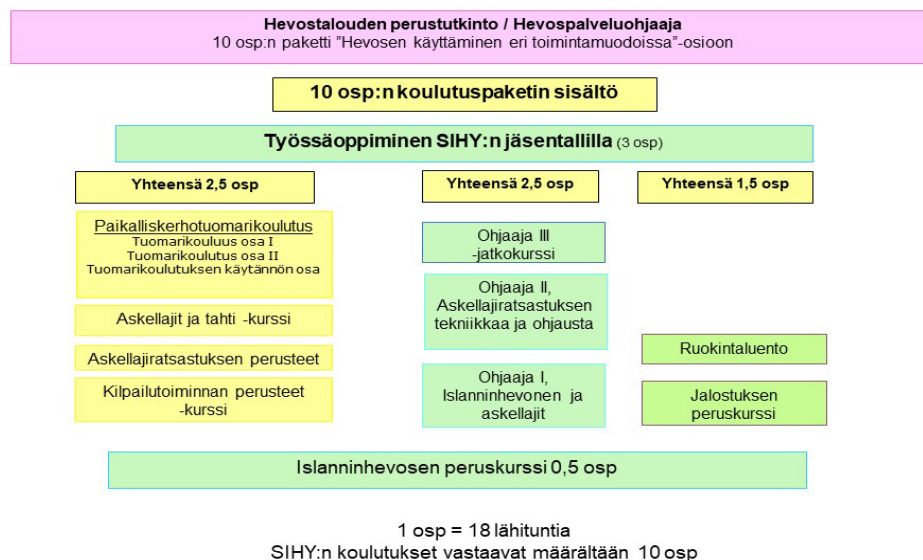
Hevostalouden perustutkinto / Hevospalveluohjaaja
10 osp:n paketti "Hevosen käyttäminen eri toimintamuodoissa"-osioon

10 osp:n koulutuspaketin sisältö

Työssäoppiminen SIHY:n jäsentallilla (3 osp)

Yhteensä 2,5 osp

Paikalliskerhotuomarikoulutus
Tuomarikouluus osa I
Tuomarikoulutus osa II
Tuomarikoulutuksen käytännön osa

Askellajit ja tahti -kurssi

Askellajiratsastuksen perusteet

Kilpailutoiminnan perusteet -kurssi

Yhteensä 2,5 osp

Ohjaaja III -jatkokurssi

Ohjaaja II, Askellajiratsastuksen tekniikkaa ja ohjausta

Ohjaaja I, Islanninhevonen ja askellajit

Yhteensä 1,5 osp

Ruokintaluento

Jalostuksen peruskurssi

Islanninhevosen peruskurssi 0,5 osp

1 osp = 18 lähituntia
SIHY:n koulutukset vastaavat määrältään 10 osp